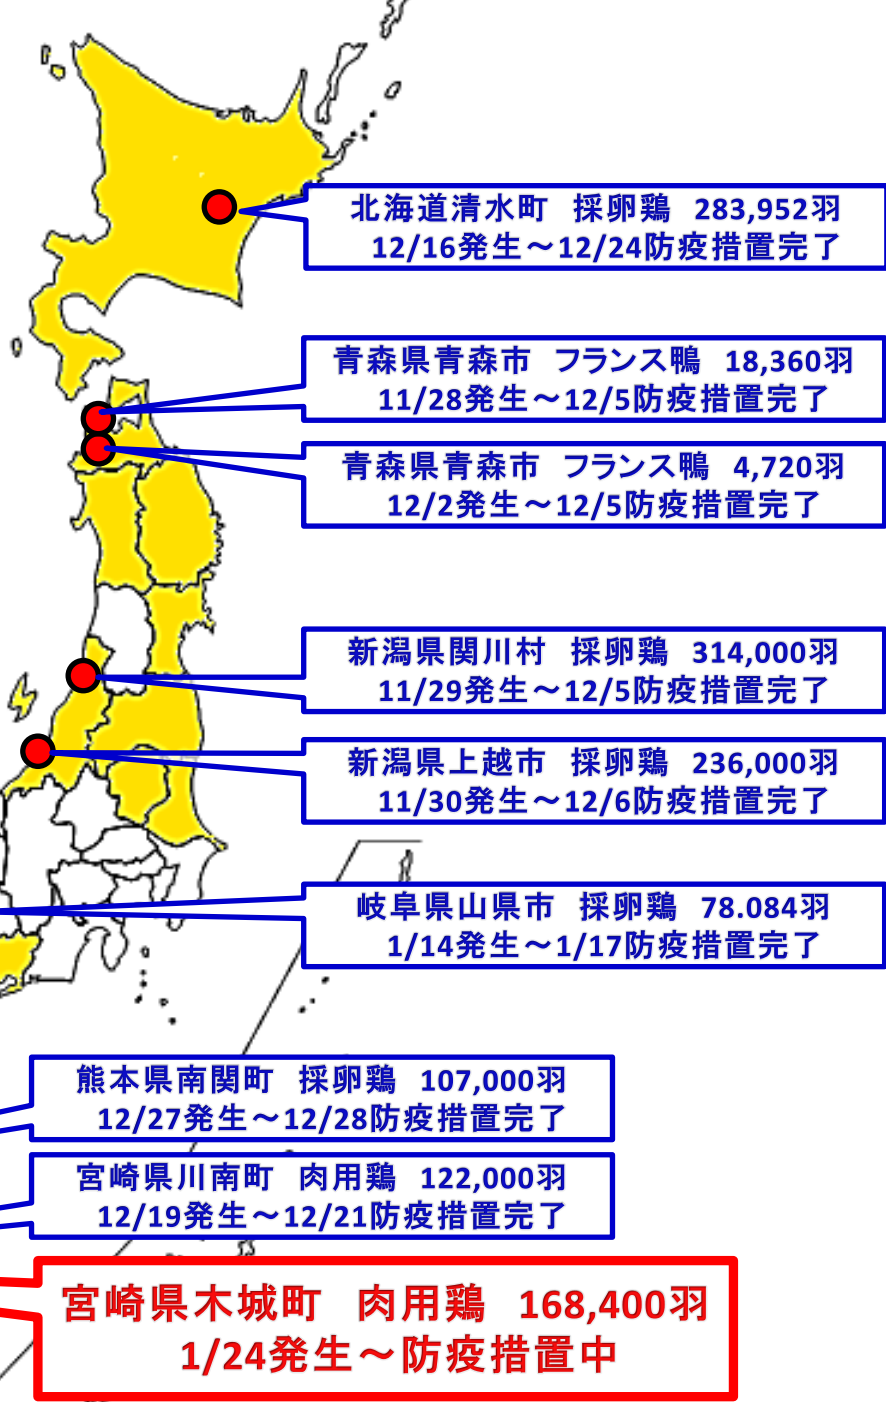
北海道清水町　採卵鶏　283,952羽
12/16発生～12/24防疫措置完了

青森県青森市　フランス鴨　18,360羽
11/28発生～12/5防疫措置完了

青森県青森市　フランス鴨　4,720羽
12/2発生～12/5防疫措置完了

新潟県関川村　採卵鶏　314,000羽
11/29発生～12/5防疫措置完了

新潟県上越市　採卵鶏　236,000羽
11/30発生～12/6防疫措置完了

岐阜県山県市　採卵鶏　78.084羽
1/14発生～1/17防疫措置完了

熊本県南関町　採卵鶏　107,000羽
12/27発生～12/28防疫措置完了

宮崎県川南町　肉用鶏　122,000羽
12/19発生～12/21防疫措置完了

宮崎県木城町　肉用鶏　168,400羽
1/24発生～防疫措置中